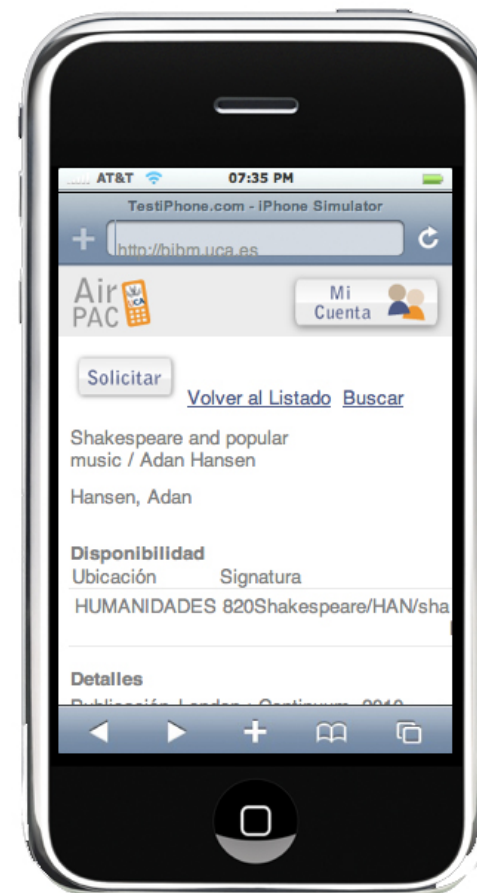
AT&T 07:35 PM

TestiPhone.com - iPhone Simulator

http://bibm.uca.es

Air PAC UCA

Mi Cuenta

Solicitar

Volver al Listado Buscar

Shakespeare and popular music / Adan Hansen

Hansen, Adan

Disponibilidad

| Ubicación | Signatura |
|---|---|
| HUMANIDADES | 820Shakespeare/HAN/sha |

Detalles

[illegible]